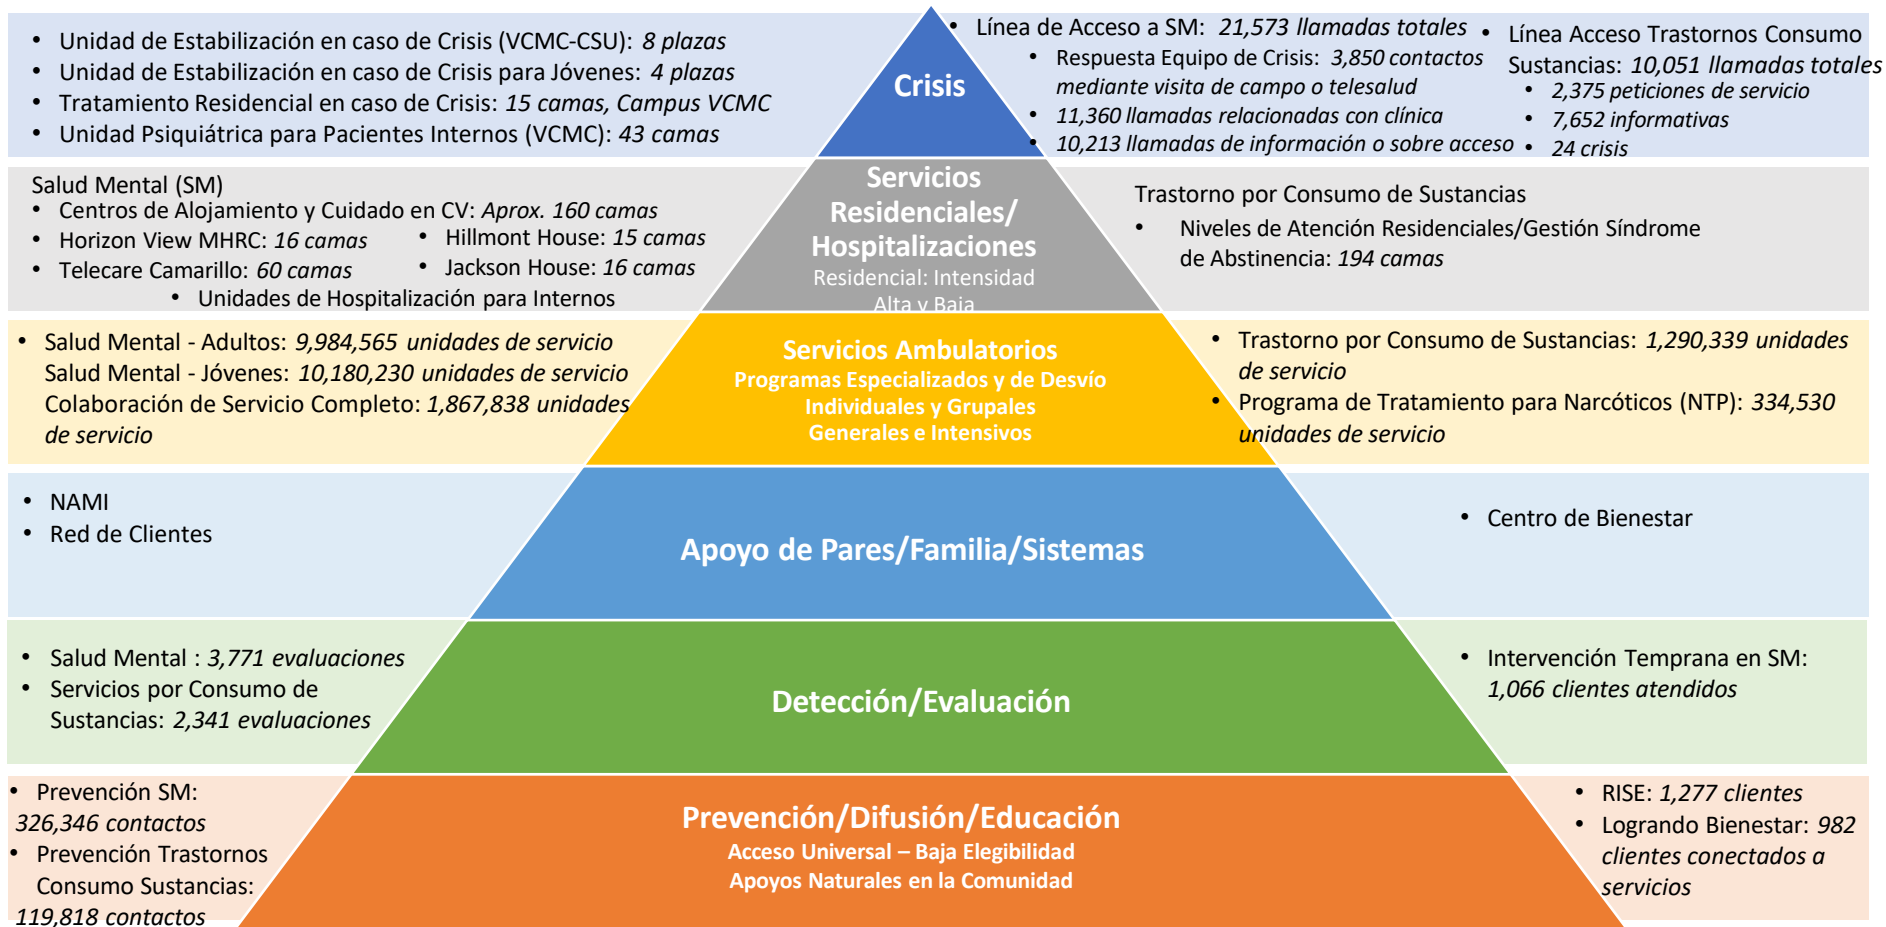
• Unidad de Estabilización en caso de Crisis (VCMC-CSU): *8 plazas*
• Unidad de Estabilización en caso de Crisis para Jóvenes: *4 plazas*
• Tratamiento Residencial en caso de Crisis: *15 camas, Campus VCMC*
• Unidad Psiquiátrica para Pacientes Internos (VCMC): *43 camas*

Crisis

• Línea de Acceso a SM: *21,573 llamadas totales*
• Respuesta Equipo de Crisis: *3,850 contactos mediante visita de campo o telesalud*
• *11,360 llamadas relacionadas con clínica*
• *10,213 llamadas de información o sobre acceso*

• Línea Acceso Trastornos Consumo Sustancias: *10,051 llamadas totales*
• *2,375 peticiones de servicio*
• *7,652 informativas*
• *24 crisis*

Salud Mental (SM)
• Centros de Alojamiento y Cuidado en CV: *Aprox. 160 camas*
• Horizon View MHRC: *16 camas*
• Hillmont House: *15 camas*
• Telecare Camarillo: *60 camas*
• Jackson House: *16 camas*
• Unidades de Hospitalización para Internos

Servicios Residenciales/ Hospitalizaciones
Residencial: Intensidad Alta y Baja

Trastorno por Consumo de Sustancias
• Niveles de Atención Residenciales/Gestión Síndrome de Abstinencia: *194 camas*

• Salud Mental - Adultos: *9,984,565 unidades de servicio*
Salud Mental - Jóvenes: *10,180,230 unidades de servicio*
Colaboración de Servicio Completo: *1,867,838 unidades de servicio*

Servicios Ambulatorios
Programas Especializados y de Desvío
Individuales y Grupales
Generales e Intensivos

• Trastorno por Consumo de Sustancias: *1,290,339 unidades de servicio*
• Programa de Tratamiento para Narcóticos (NTP): *334,530 unidades de servicio*

• NAMI
• Red de Clientes

Apoyo de Pares/Familia/Sistemas

• Centro de Bienestar

• Salud Mental : *3,771 evaluaciones*
• Servicios por Consumo de Sustancias: *2,341 evaluaciones*

Detección/Evaluación

• Intervención Temprana en SM: *1,066 clientes atendidos*

• Prevención SM: *326,346 contactos*
• Prevención Trastornos Consumo Sustancias: *119,818 contactos*

Prevención/Difusión/Educación
Acceso Universal – Baja Elegibilidad
Apoyos Naturales en la Comunidad

• RISE: *1,277 clientes*
• Logrando Bienestar: *982 clientes conectados a servicios*